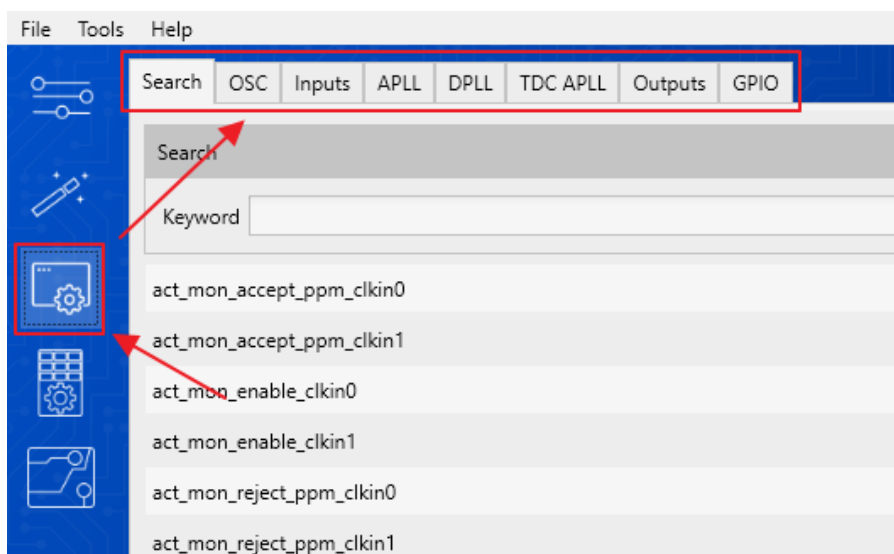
File Tools Help

Search OSC Inputs APLL DPLL TDC APLL Outputs GPIO

Search

Keyword

act_mon_accept_ppm_clkin0

act_mon_accept_ppm_clkin1

act_mon_enable_clkin0

act_mon_enable_clkin1

act_mon_reject_ppm_clkin0

act_mon_reject_ppm_clkin1